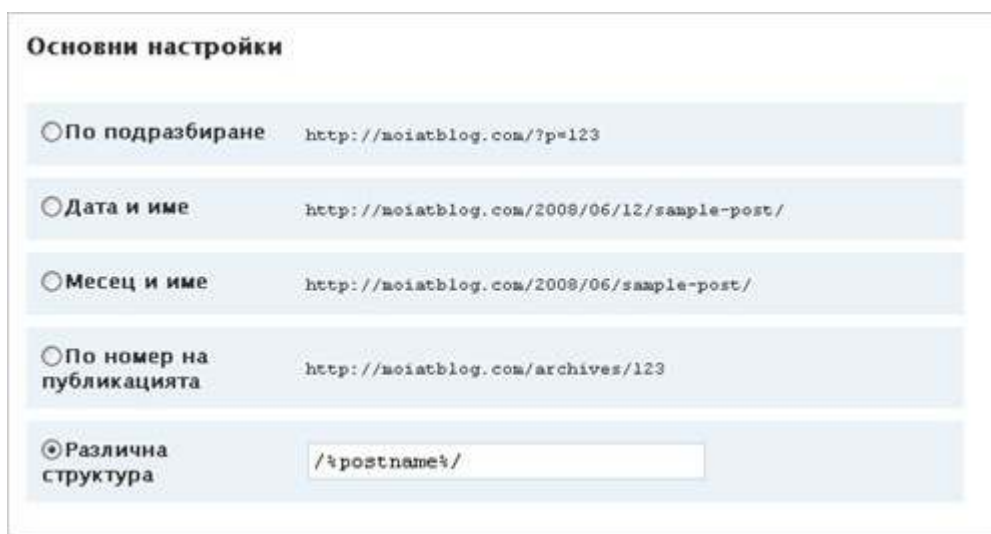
Основни настройки

По подразбиране http://moiatblog.com/?p=123

Дата и име http://moiatblog.com/2008/06/12/sample-post/

Месец и име http://moiatblog.com/2008/06/sample-post/

По номер на публикацията http://moiatblog.com/archives/123

Различна структура /%postname%/